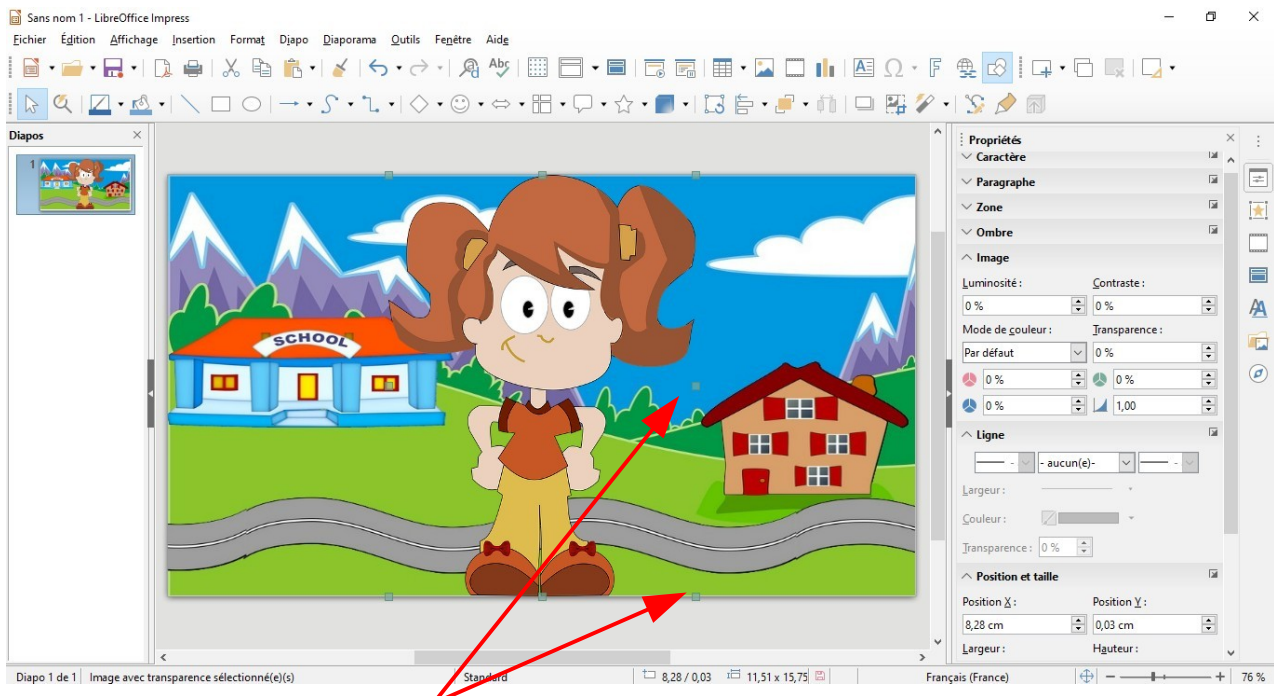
Sans nom 1 - LibreOffice Impress

Fichier Édition Affichage Insertion Format Diapo Diaporama Outils Fenêtre Aide

Diapos

1

SCHOOL

Propriétés

Caractère

Paragraphe

Zone

Ombre

Image

Luminosité :

Contraste :

0 %

0 %

Mode de couleur :

Transparence :

Par défaut

0 %

0 %

0 %

0 %

1,00

Ligne

- aucun(e)-

Largeur :

Couleur :

Transparence :

0 %

Position et taille

Position X :

Position Y :

8,28 cm

0,03 cm

Largeur :

Hauteur :

Diapo 1 de 1 Image avec transparence sélectionné(e)(s) Standard 8,28 / 0,03 11,51 x 15,75 Français (France) 76 %